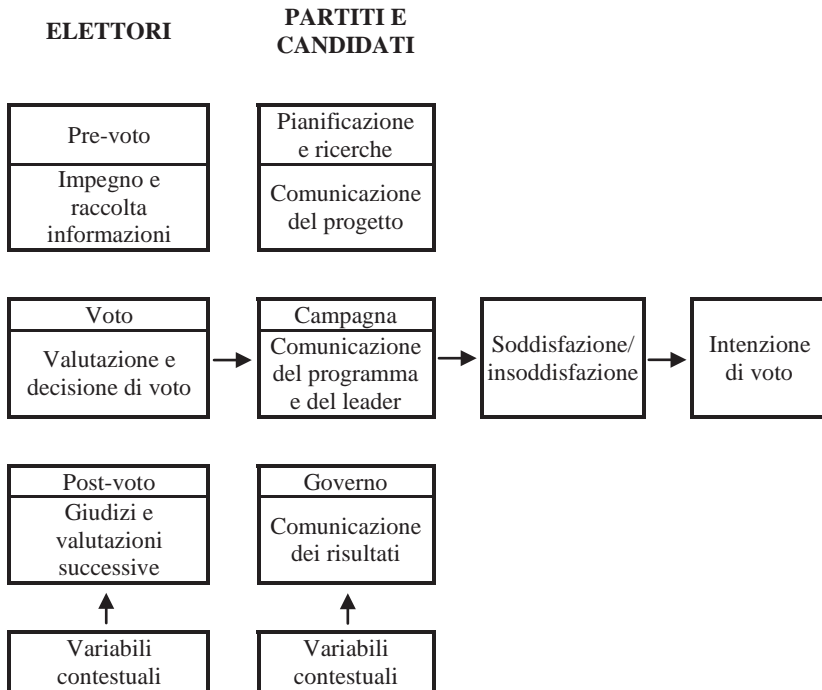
ELETTORI

PARTITI E CANDIDATI

Pre-voto

Impegno e raccolta informazioni

Pianificazione e ricerche

Comunicazione del progetto

Voto

Valutazione e decisione di voto

Campagna

Comunicazione del programma e del leader

Soddisfazione/ insoddisfazione

Intenzione di voto

Post-voto

Giudizi e valutazioni successive

Governo

Comunicazione dei risultati

Variabili contestuali

Variabili contestuali